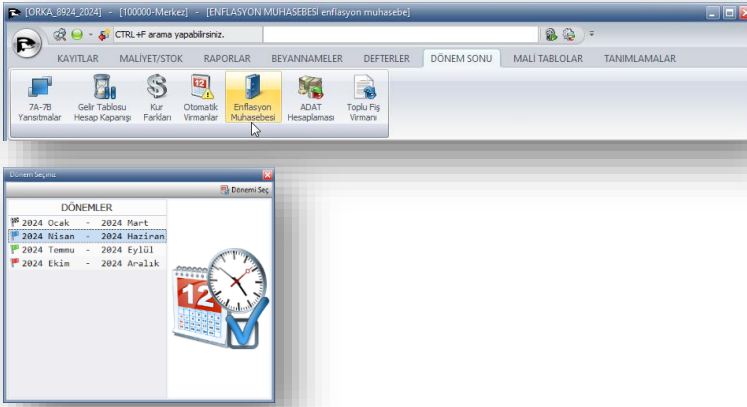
[ORKA_8924_2024] - [100000-Merkez] - [ENFLASYON MUHASEBESİ enflasyon muhasebe]

CTRL+F arama yapabilirsiniz.

KAYITLAR MALİYET/STOK RAPORLAR BEYANNAMELER DEFTERLER DÖNEM SONU MALİ TABLOLAR TANIMLAMALAR

7A-7B Yansıtmalar
Gelir Tablosu Hesap Kapanışı
Kur Farkları
Otomatik Virmanlar
Enflasyon Muhasebesi
ADAT Hesaplaması
Toplu Fiş Virmanı

Dönem Seçiniz

Dönemi Seç

DÖNEMLER

| |
|---|
| 2024 Ocak - 2024 Mart |
| 2024 Nisan - 2024 Haziran |
| 2024 Temmu - 2024 Eylül |
| 2024 Ekim - 2024 Aralık |

12